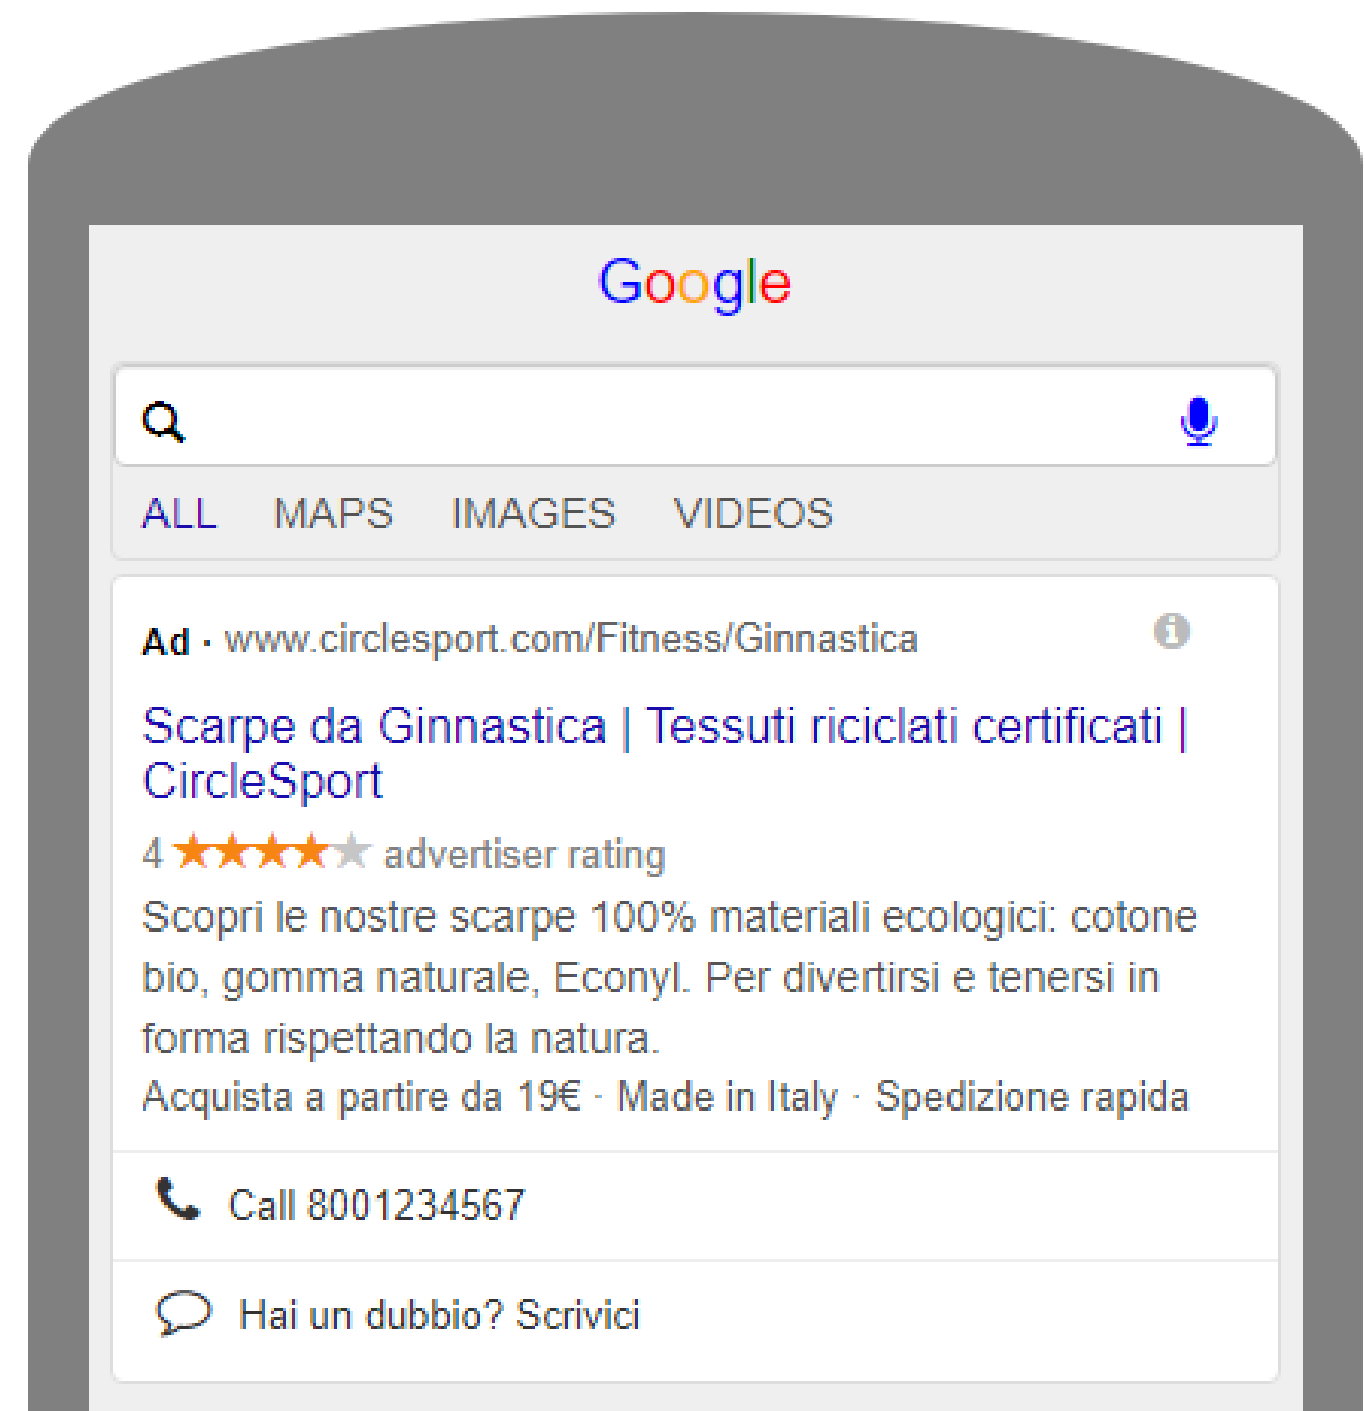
Google

ALL MAPS IMAGES VIDEOS

Ad · www.circlesport.com/Fitness/Ginnastica

Scarpe da Ginnastica | Tessuti riciclati certificati | CircleSport

4 ★★★★★ advertiser rating

Scopri le nostre scarpe 100% materiali ecologici: cotone bio, gomma naturale, Econyl. Per divertirsi e tenersi in forma rispettando la natura.

Acquista a partire da 19€ · Made in Italy · Spedizione rapida

Call 8001234567

Hai un dubbio? Scrivici